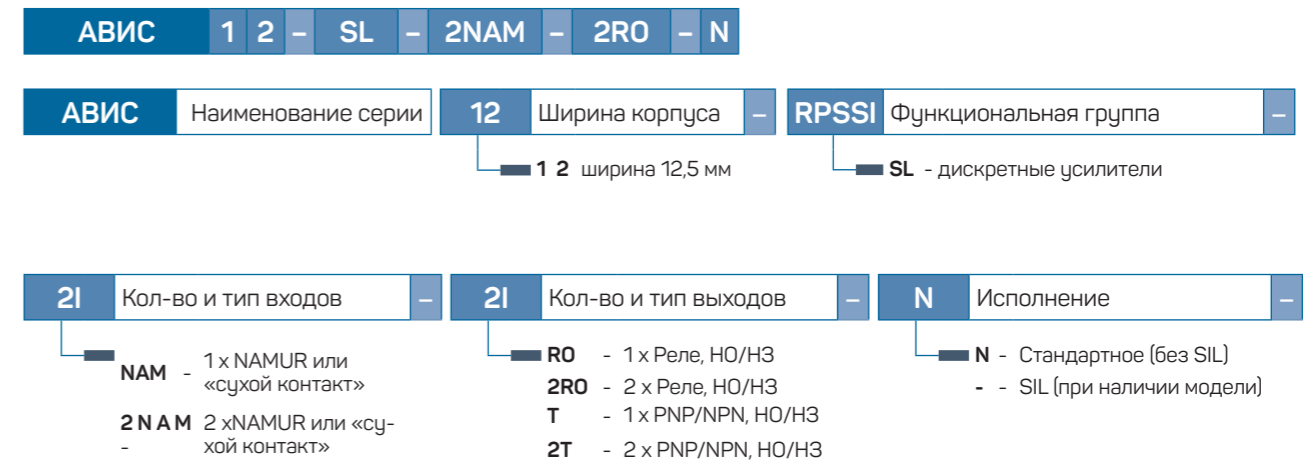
АВИС 1 2 – SL – 2NAM – 2RO – N

АВИС Наименование серии

12 Ширина корпуса –

1 2 ширина 12,5 мм

RPSSI Функциональная группа –

SL - дискретные усилители

2I Кол-во и тип входов –

NAM - 1 x NAMUR или «сухой контакт»

2 N A M - 2 xNAMUR или «сухой контакт»

2I Кол-во и тип выходов –

RO - 1 x Реле, НО/НЗ

2RO - 2 x Реле, НО/НЗ

T - 1 x PNP/NPN, НО/НЗ

2T - 2 x PNP/NPN, НО/НЗ

N Исполнение –

N - Стандартное (без SIL)

- - SIL (при наличии модели)